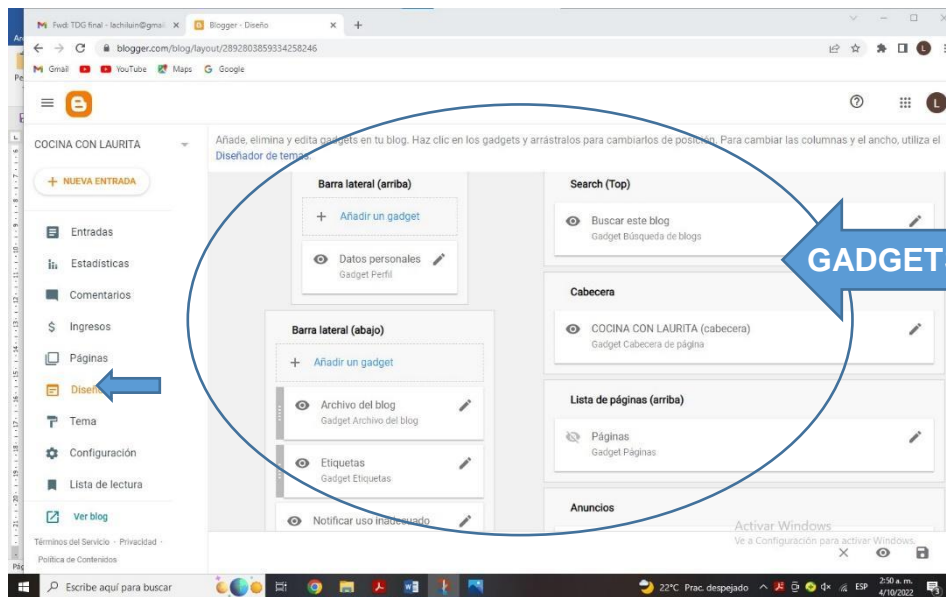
Fwd: TDG final - lachiluin@gmai ×
Blogger - Diseño ×
+
blogger.com/blog/layout/2892803859334258246
Gmail YouTube Maps Google

COCINA CON LAURITA
+ NUEVA ENTRADA
Entradas
Estadísticas
Comentarios
Ingresos
Páginas
Diseño
Tema
Configuración
Lista de lectura
Ver blog
Términos del Servicio · Privacidad · Política de Contenidos

Añade, elimina y edita gadgets en tu blog. Haz clic en los gadgets y arrástralos para cambiarlos de posición. Para cambiar las columnas y el ancho, utiliza el Diseñador de temas.

Barra lateral (arriba)
+ Añadir un gadget
Datos personales
Gadget Perfil

Barra lateral (abajo)
+ Añadir un gadget
Archivo del blog
Gadget Archivo del blog
Etiquetas
Gadget Etiquetas
Notificar uso inadecuado

Search (Top)
Buscar este blog
Gadget Búsqueda de blogs

GADGET

Cabecera
COCINA CON LAURITA (cabecera)
Gadget Cabecera de página

Lista de páginas (arriba)
Páginas
Gadget Páginas

Anuncios

Activar Windows
Ve a Configuración para activar Windows.

Escribe aquí para buscar
22°C Prac. despejado ESP 2:50 a. m. 4/10/2022